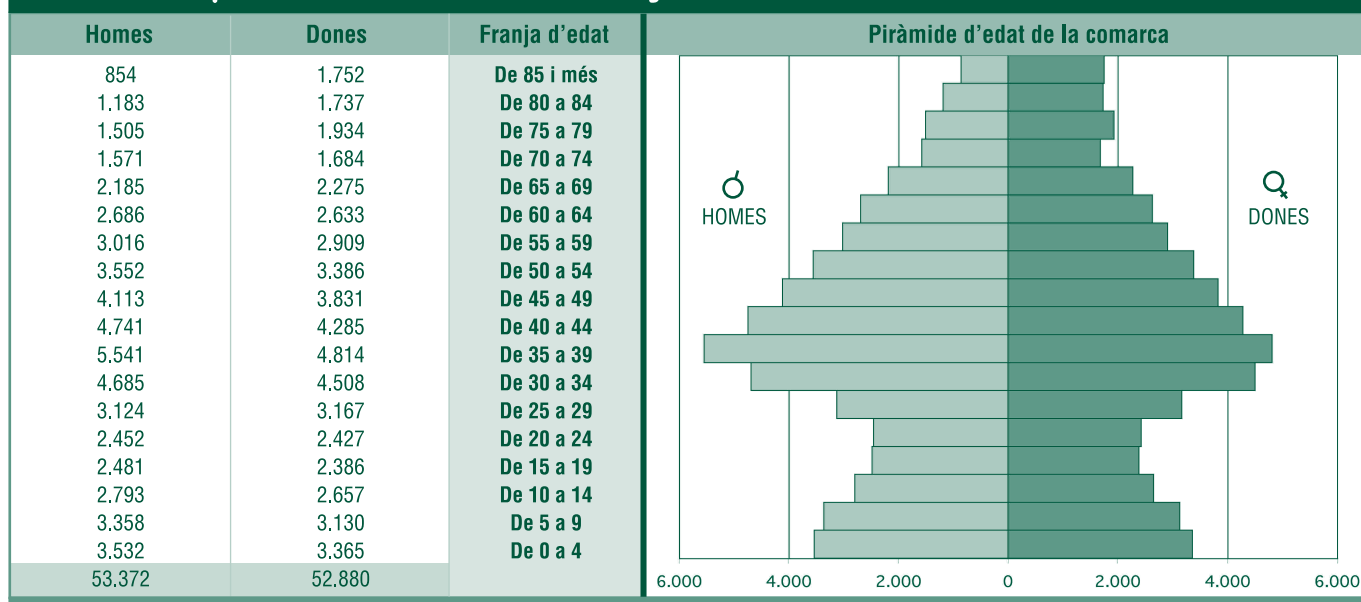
| Homes | Dones | Franja d'edat |
|---|---|---|
| 854 | 1.752 | De 85 i més |
| 1.183 | 1.737 | De 80 a 84 |
| 1.505 | 1.934 | De 75 a 79 |
| 1.571 | 1.684 | De 70 a 74 |
| 2.185 | 2.275 | De 65 a 69 |
| 2.686 | 2.633 | De 60 a 64 |
| 3.016 | 2.909 | De 55 a 59 |
| 3.552 | 3.386 | De 50 a 54 |
| 4.113 | 3.831 | De 45 a 49 |
| 4.741 | 4.285 | De 40 a 44 |
| 5.541 | 4.814 | De 35 a 39 |
| 4.685 | 4.508 | De 30 a 34 |
| 3.124 | 3.167 | De 25 a 29 |
| 2.452 | 2.427 | De 20 a 24 |
| 2.481 | 2.386 | De 15 a 19 |
| 2.793 | 2.657 | De 10 a 14 |
| 3.358 | 3.130 | De 5 a 9 |
| 3.532 | 3.365 | De 0 a 4 |
| 53.372 | 52.880 | |

Piràmide d'edat de la comarca

♂ HOMES

♀ DONES

6.000 4.000 2.000 0 2.000 4.000 6.000